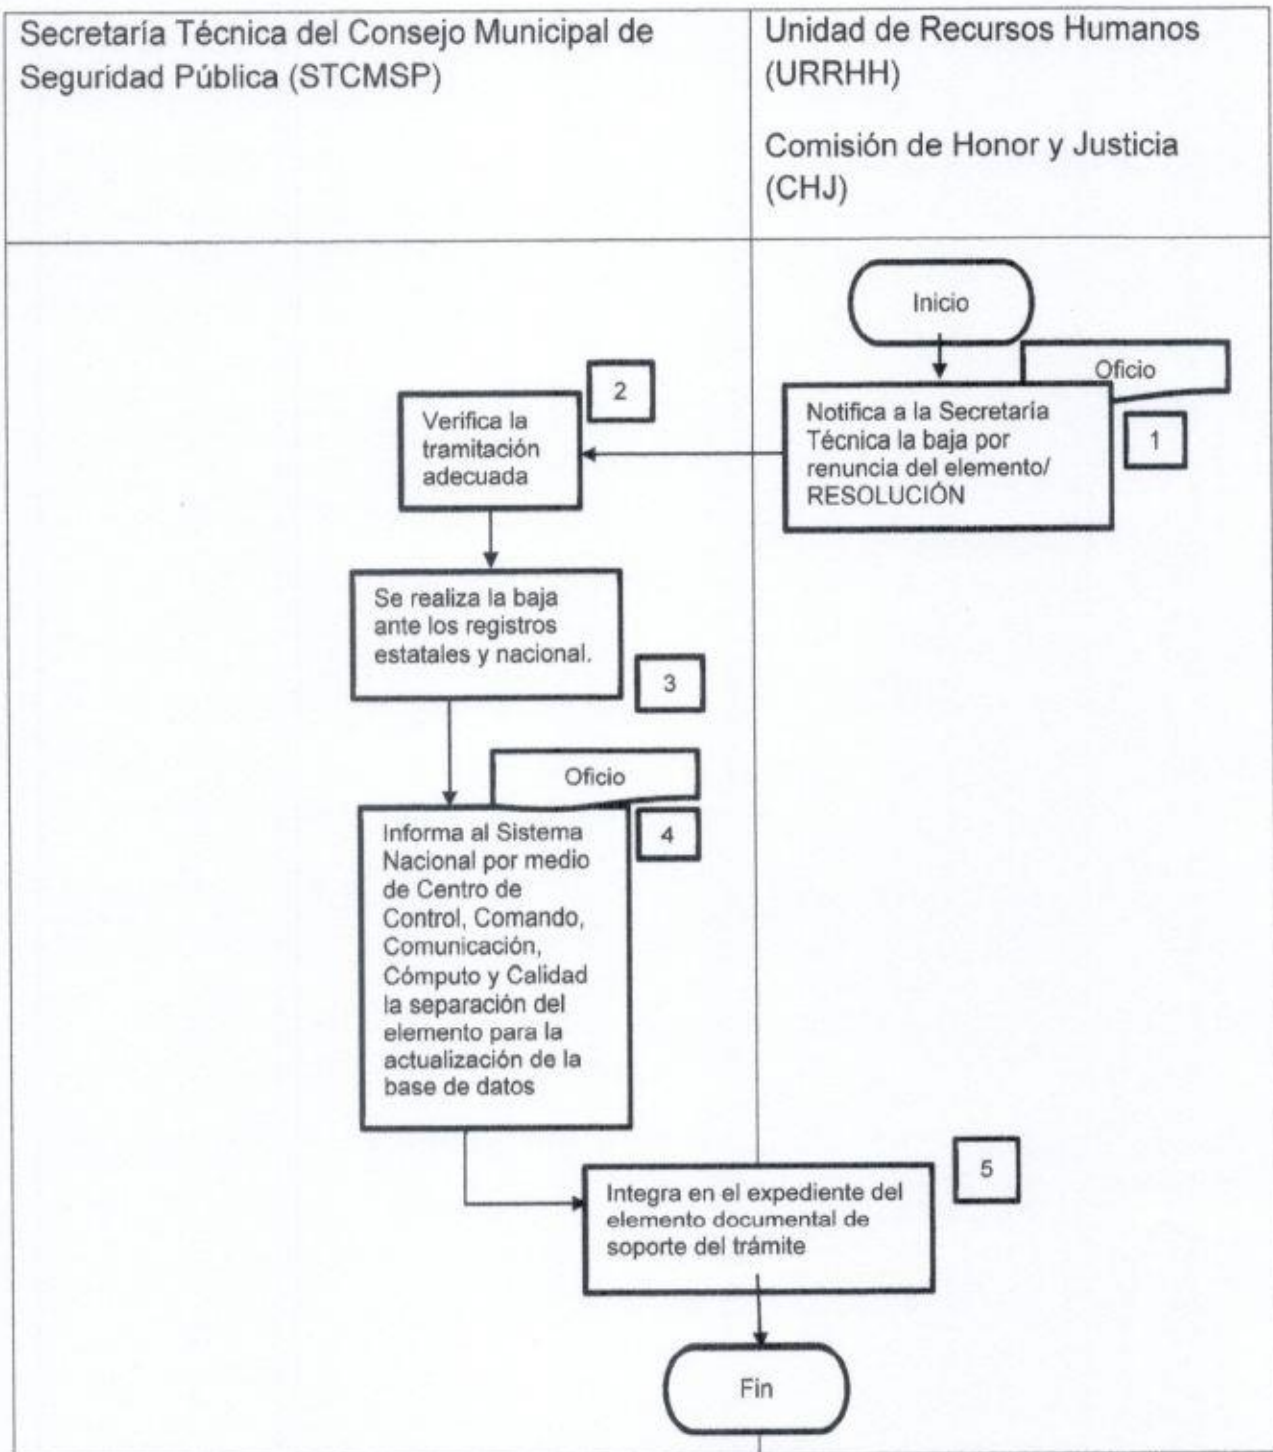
| Secretaría Técnica del Consejo Municipal de Seguridad Pública (STCMSP) | Unidad de Recursos Humanos (URRHH)<br><br>Comisión de Honor y Justicia (CHJ) |
|---|---|

Inicio

Oficio

Notifica a la Secretaría Técnica la baja por renuncia del elemento/ RESOLUCIÓN

1

2

Verifica la tramitación adecuada

Se realiza la baja ante los registros estatales y nacional.

3

Oficio

Informa al Sistema Nacional por medio de Centro de Control, Comando, Comunicación, Cómputo y Calidad la separación del elemento para la actualización de la base de datos

4

5

Integra en el expediente del elemento documental de soporte del trámite

Fin